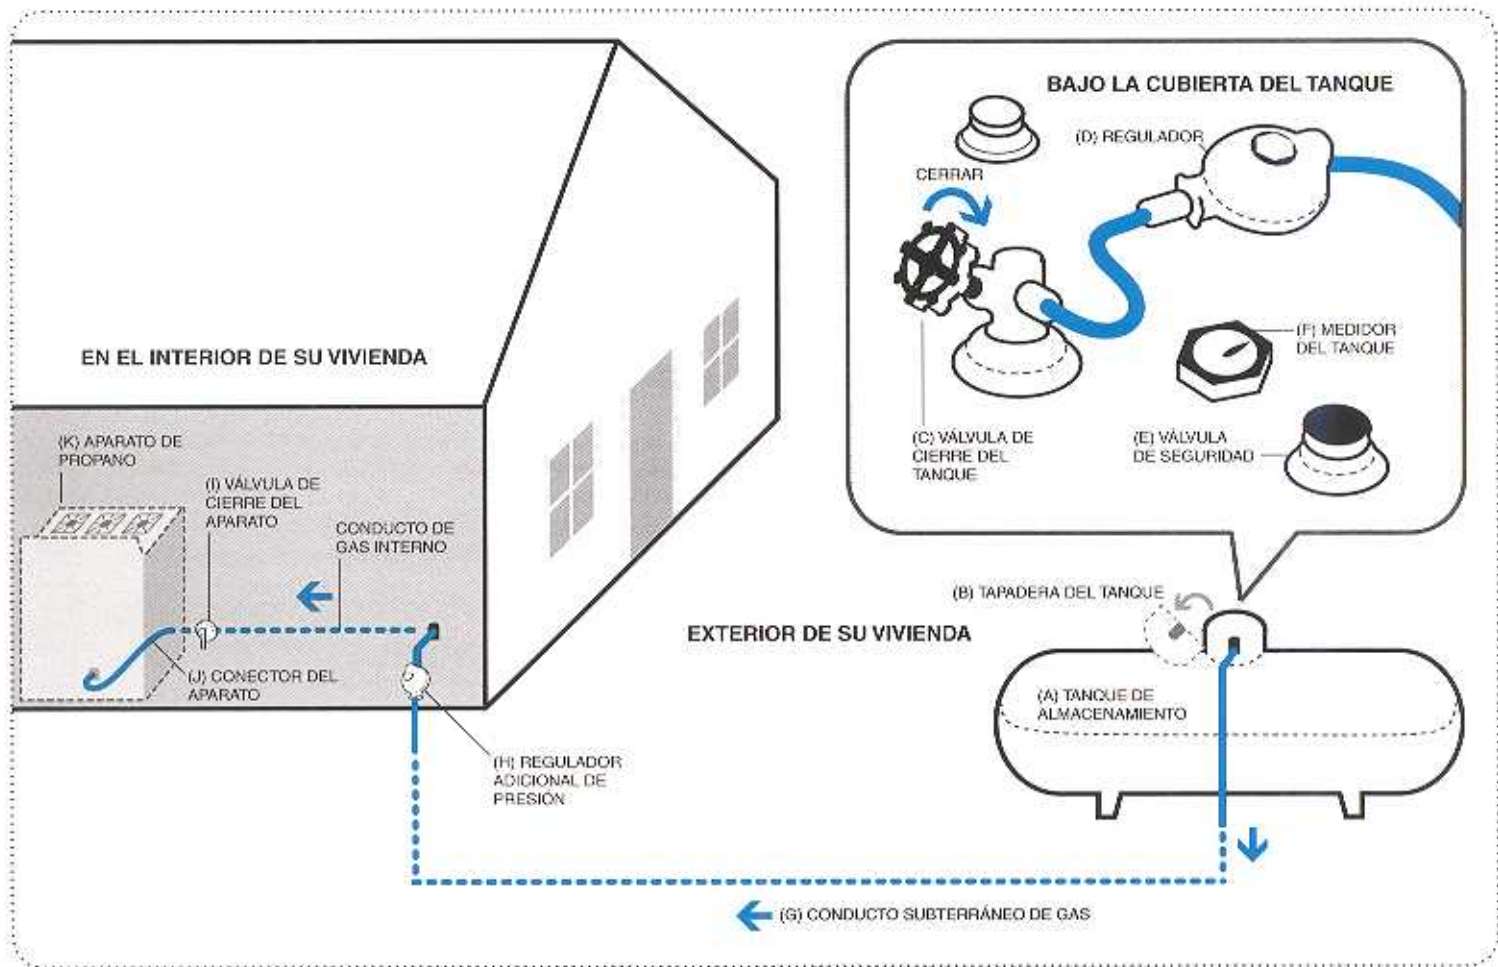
BAJO LA CUBIERTA DEL TANQUE

(D) REGULADOR

CERRAR

(F) MEDIDOR DEL TANQUE

(C) VÁLVULA DE CIERRE DEL TANQUE

(E) VÁLVULA DE SEGURIDAD

EN EL INTERIOR DE SU VIVIENDA

(K) APARATO DE PROPANO

(I) VÁLVULA DE CIERRE DEL APARATO

CONDUCTO DE GAS INTERNO

(J) CONECTOR DEL APARATO

(H) REGULADOR ADICIONAL DE PRESIÓN

(B) TAPADERA DEL TANQUE

EXTERIOR DE SU VIVIENDA

(A) TANQUE DE ALMACENAMIENTO

(G) CONDUCTO SUBTERRÁNEO DE GAS